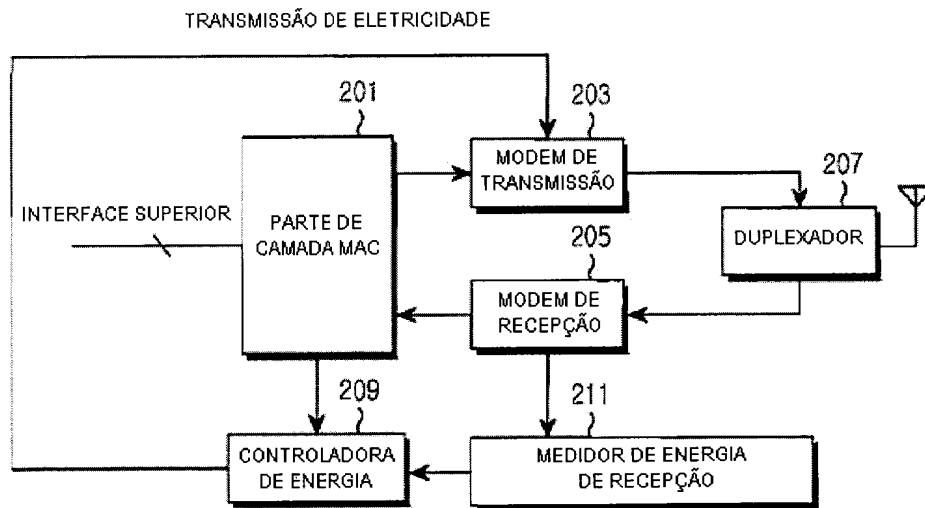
TRANSMISSÃO DE ELETRICIDADE

201

203

MODEM DE TRANSMISSÃO

207

INTERFACE SUPERIOR

PARTE DE CAMADA MAC

DUPLEXADOR

205

MODEM DE RECEPÇÃO

209

211

CONTROLADORA DE ENERGIA

MEDIDOR DE ENERGIA DE RECEPÇÃO